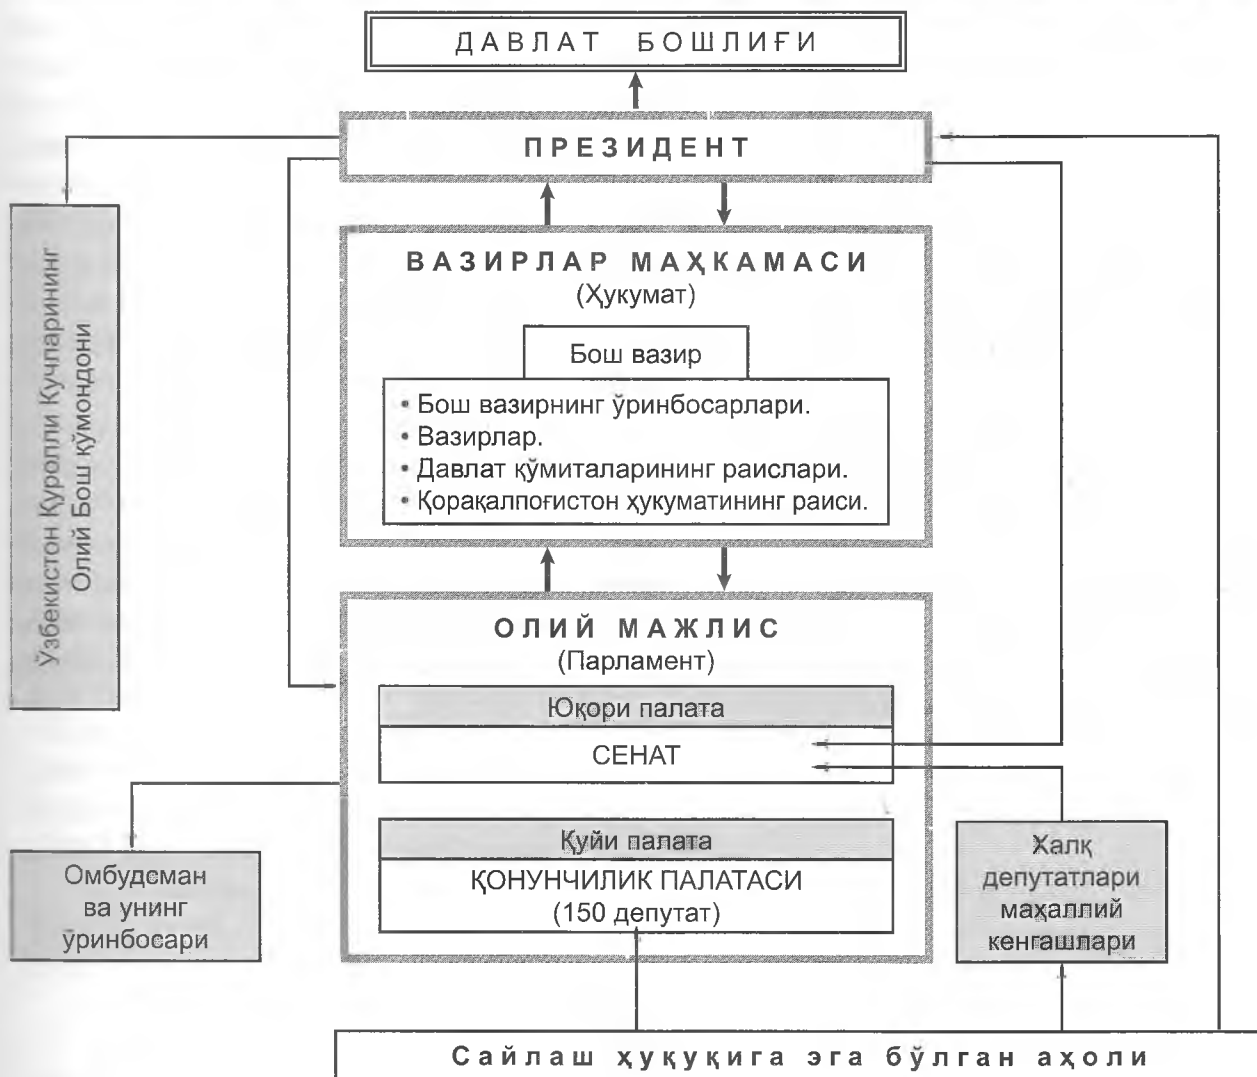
ДАВЛАТ БОШЛИҒИ

ПРЕЗИДЕНТ

Ўзбекистон Қуролли Кучларининг Олий Бош қўмондони

ВАЗИРЛАР МАҲКАМАСИ
(Ҳукумат)

Бош вазир

• Бош вазирнинг ўринбосарлари.
• Вазирлар.
• Давлат қўмиталарининг раислари.
• Қорақалпоғистон ҳукуматининг раиси.

ОЛИЙ МАЖЛИС
(Парламент)

Юқори палата

СЕНАТ

Қуйи палата

ҚОНУНЧИЛИК ПАЛАТАСИ
(150 депутат)

Омбудсман ва унинг ўринбосари

Халқ депутатлари маҳаллий кенгашлари

Сайлаш ҳуқуқига эга бўлган аҳоли